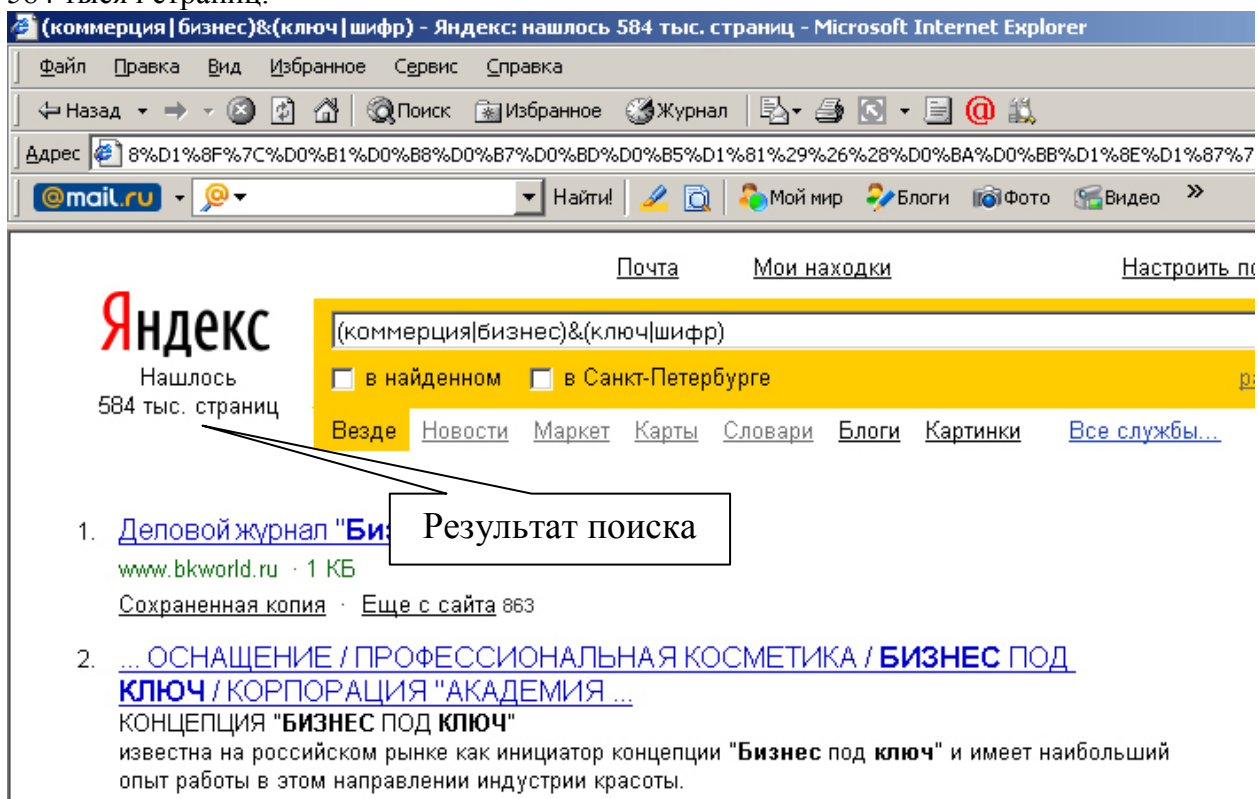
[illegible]

(коммерция|бизнес)&(ключ|шифр) - Яндекс: нашлось 584 тыс. страниц - Microsoft Internet Explorer

Файл Правка Вид Избранное Сервис Справка

Назад Поиск Избранное Журнал

Адрес 8%D1%8F%7C%D0%B1%D0%B8%D0%B7%D0%BD%D0%B5%D1%81%29%26%28%D0%BA%D0%BB%D1%8E%D1%87%7

@mail.ru Найти! Мой мир Блоги Фото Видео »

Почта Мои находки Настроить п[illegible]

Яндекс

Нашлось 584 тыс. страниц

(коммерция|бизнес)&(ключ|шифр)

в найденном в Санкт-Петербурге

Везде Новости Маркет Карты Словари Блоги Картинки Все службы...

Результат поиска

1. Деловой журнал "Биз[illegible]

www.bkworld.ru · 1 КБ

Сохраненная копия · Еще с сайта 863

2. ... ОСНАЩЕНИЕ / ПРОФЕССИОНАЛЬНАЯ КОСМЕТИКА / БИЗНЕС ПОД КЛЮЧ / КОРПОРАЦИЯ "АКАДЕМИЯ ...

КОНЦЕПЦИЯ "БИЗНЕС ПОД КЛЮЧ"

известна на российском рынке как инициатор концепции "Бизнес под ключ" и имеет наибольший опыт работы в этом направлении индустрии красоты.